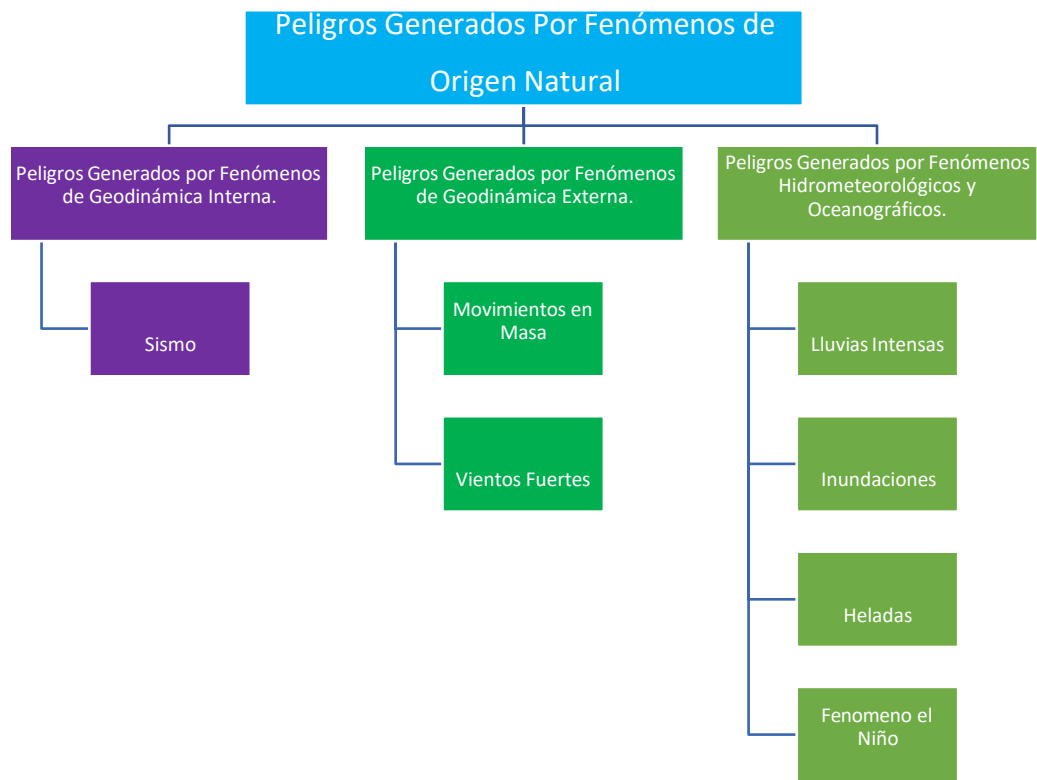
Peligros Generados Por Fenómenos de Origen Natural

Peligros Generados por Fenómenos de Geodinámica Interna.

Sismo

Peligros Generados por Fenómenos de Geodinámica Externa.

Movimientos en Masa

Vientos Fuertes

Peligros Generados por Fenómenos Hidrometeorológicos y Oceanográficos.

Lluvias Intensas

Inundaciones

Heladas

Fenomeno el Niño